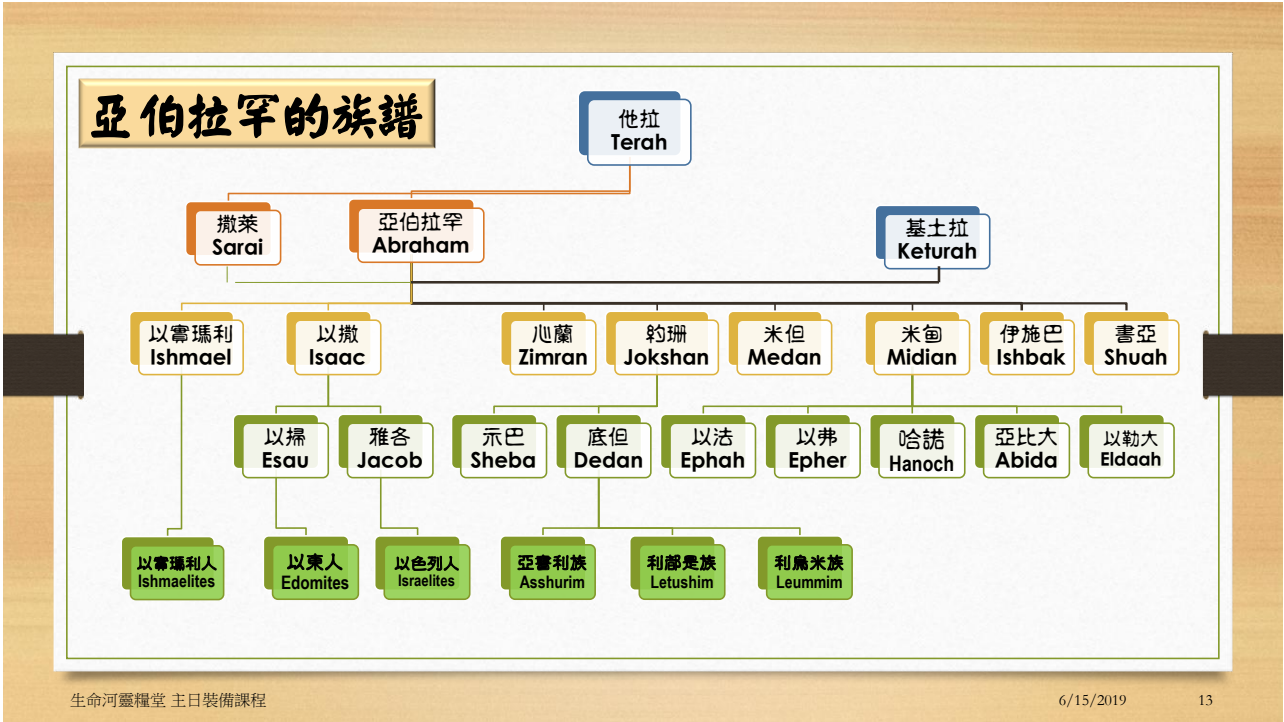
亞伯拉罕的族譜

他拉
Terah

撒萊
Sarai

亞伯拉罕
Abraham

基土拉
Keturah

以實瑪利
Ishmael

以撒
Isaac

心蘭
Zimran

約珊
Jokshan

米但
Medan

米甸
Midian

伊施巴
Ishbak

書亞
Shuah

以掃
Esau

雅各
Jacob

示巴
Sheba

底但
Dedan

以法
Ephah

以弗
Epher

哈諾
Hanoch

亞比大
Abida

以勒大
Eldaah

以實瑪利人
Ishmaelites

以東人
Edomites

以色列人
Israelites

亞書利族
Asshurim

利都是族
Letushim

利烏米族
Leummim

生命河靈糧堂 主日裝備課程

6/15/2019

13